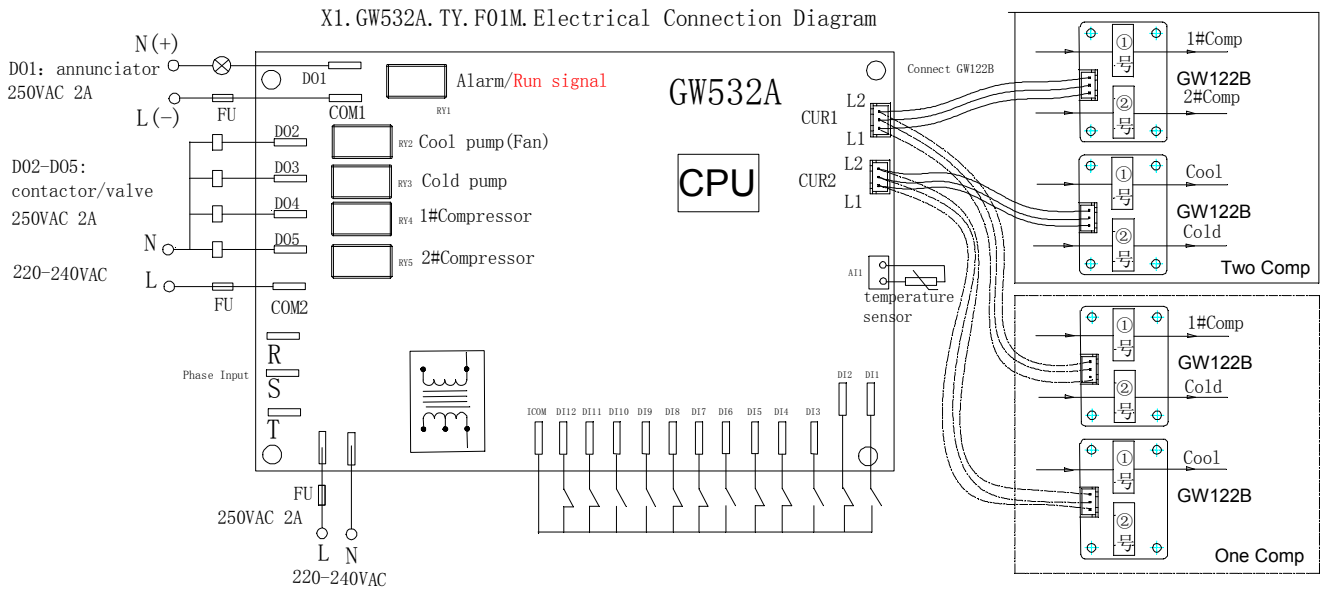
X1.GW532A.TY.F01M.Electrical Connection Diagram

N(+)
D01: annunciator
250VAC 2A
L(−)
FU
D01
COM1
Alarm/Run signal
RY1
GW532A
Connect GW122B
L2
CUR1
L1
L2
CUR2
L1

D02-D05:
contactor/valve
250VAC 2A
N
220-240VAC
L
FU
D02
D03
D04
D05
COM2
RY2 Cool pump(Fan)
RY3 Cold pump
RY4 1#Compressor
RY5 2#Compressor
CPU

AI1
temperature sensor

Phase Input
R
S
T

ICOM DI12 DI11 DI10 DI9 DI8 DI7 DI6 DI5 DI4 DI3 DI2 DI1

FU
250VAC 2A
L N
220-240VAC

① 号 1#Comp
GW122B
② 号 2#Comp

① 号 Cool
GW122B
② 号 Cold
Two Comp

① 号 1#Comp
GW122B
② 号 Cold

① 号 Cool
GW122B
② 号
One Comp